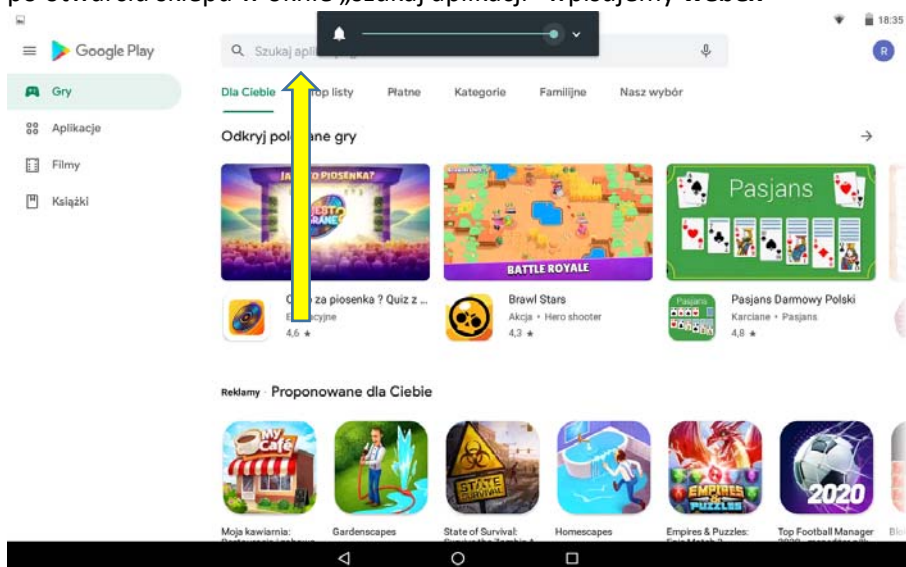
po otwarciu sklepu w okno „Szukaj aplikacji" wpisujemy webex

18:35

Google Play

Szukaj apli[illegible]

R

Gry

Aplikacje

Filmy

Książki

Dla Ciebie

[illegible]op listy

Płatne

Kategorie

Familijne

Nasz wybór

Odkryj pol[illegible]ane gry

JAKA TO PIOSENKA?

BATTLE ROYALE

Pasjans

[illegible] za piosenka ? Quiz z ...

E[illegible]acyjne

4,6 ★

Brawl Stars

Akcja • Hero shooter

4,3 ★

Pasjans Darmowy Polski

Karciane • Pasjans

4,8 ★

Reklamy · Proponowane dla Ciebie

My Cafe

STATE SURVIVAL

EMPIRES & PUZZLES

2020

Moja kawiarnia: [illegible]

Gardenscapes

State of Survival: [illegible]

Homescapes

Empires & Puzzles: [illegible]

Top Football Manager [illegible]